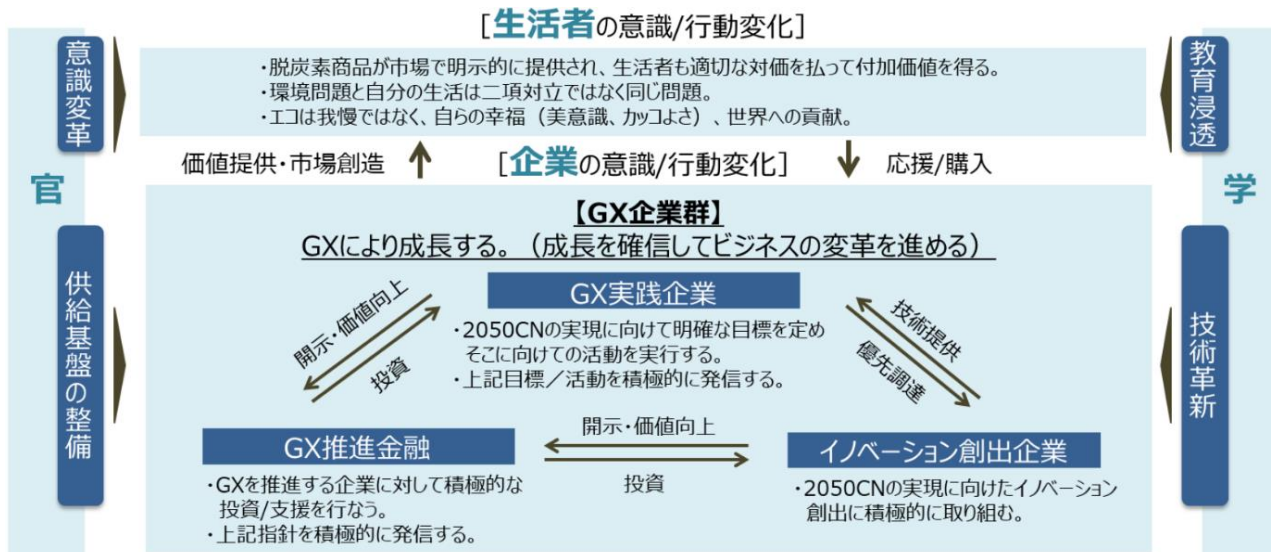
［生活者の意識/行動変化］

意識変革

・脱炭素商品が市場で明示的に提供され、生活者も適切な対価を払って付加価値を得る。
・環境問題と自分の生活は二項対立ではなく同じ問題。
・エコは我慢ではなく、自らの幸福（美意識、カッコよさ）、世界への貢献。

教育浸透

官

価値提供・市場創造　［企業の意識/行動変化］　応援/購入

学

供給基盤の整備

【GX企業群】
GXにより成長する。（成長を確信してビジネスの変革を進める）

技術革新

GX実践企業
・2050CNの実現に向けて明確な目標を定めそこに向けての活動を実行する。
・上記目標／活動を積極的に発信する。

開示・価値向上
投資

技術提供
優先調達

GX推進金融
・GXを推進する企業に対して積極的な投資/支援を行なう。
・上記指針を積極的に発信する。

開示・価値向上
投資

イノベーション創出企業
・2050CNの実現に向けたイノベーション創出に積極的に取り組む。